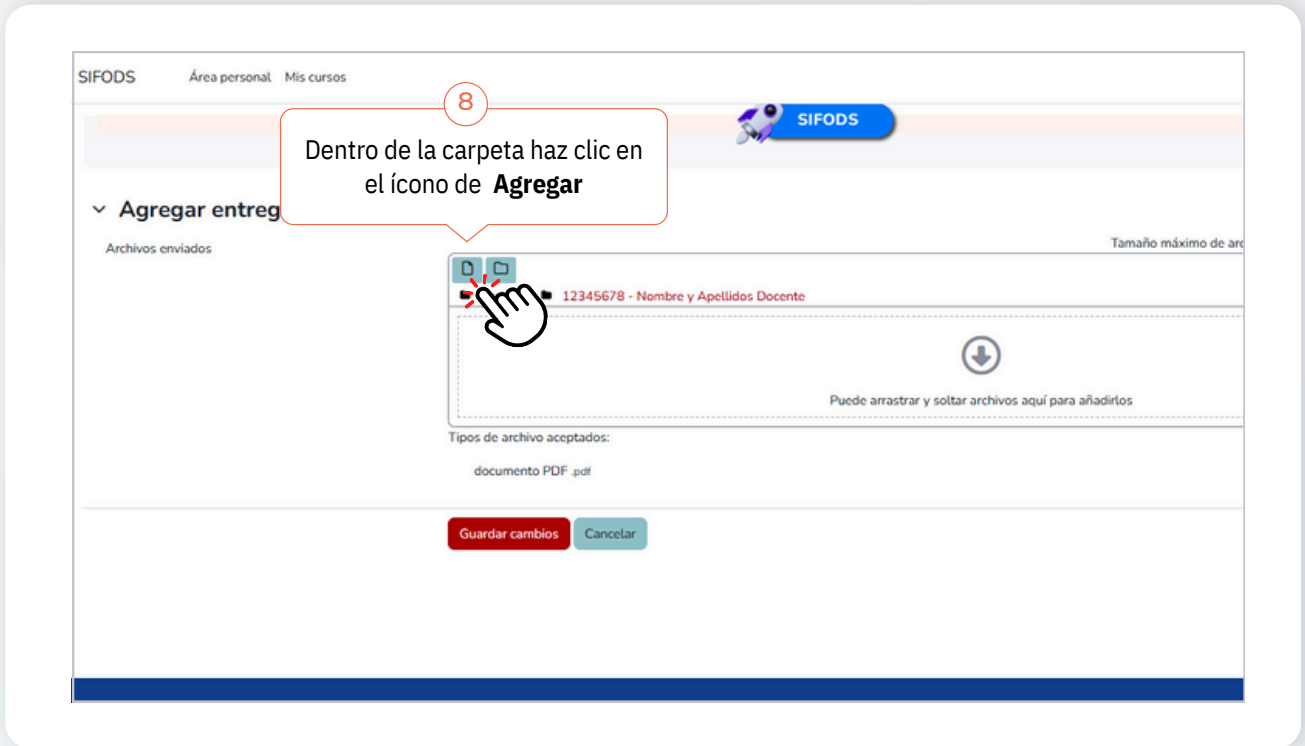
SIFODS Área personal Mis cursos

8

Dentro de la carpeta haz clic en el ícono de **Agregar**

SIFODS

Agregar entreg

Archivos enviados

Tamaño máximo de arc

12345678 - Nombre y Apellidos Docente

Puede arrastrar y soltar archivos aquí para añadirlos

Tipos de archivo aceptados:

documento PDF .pdf

Guardar cambios Cancelar